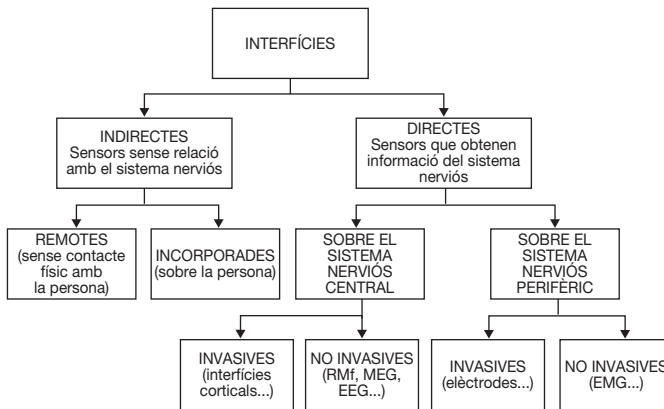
INTERFÍCIES

INDIRECTES
Sensors sense relació amb el sistema nerviós

DIRECTES
Sensors que obtenen informació del sistema nerviós

REMOTES
(sense contacte físic amb la persona)

INCORPORADES
(sobre la persona)

SOBRE EL SISTEMA NERVIÓS CENTRAL

SOBRE EL SISTEMA NERVIÓS PERIFÈRIC

INVASIVES
(interfícies corticals...)

NO INVASIVES
(RMf, MEG, EEG...)

INVASIVES
(elèctrodes...)

NO INVASIVES
(EMG...)